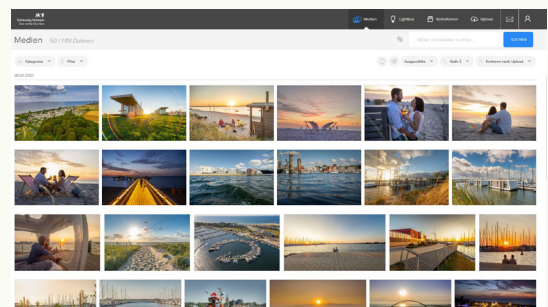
Schleswig-Holstein
Der echte Norden

Medien
Lightbox
Aktivitäten
Upload

Medien 50 / 1719 Dateien

Bitte geben Sie Ihren Suchbegriff ein...
SUCHEN

Kategorien
Filter
Ausgewählte
Stufe 3
Sortieren nach Upload

Alle auswählen